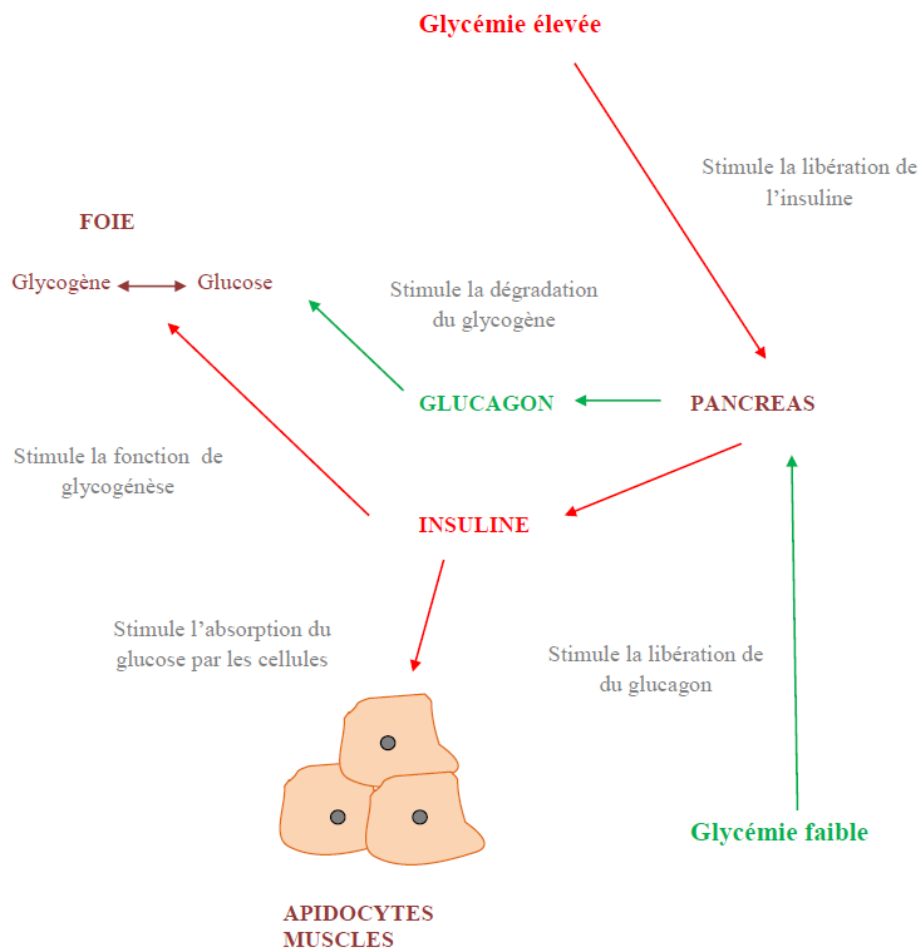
Glycémie élevée

Stimule la libération de l'insuline

FOIE

Glycogène Glucose

Stimule la dégradation du glycogène

GLUCAGON

PANCREAS

Stimule la fonction de glycogénèse

INSULINE

Stimule l'absorption du glucose par les cellules

Stimule la libération de du glucagon

Glycémie faible

APIDOCYTES
MUSCLES